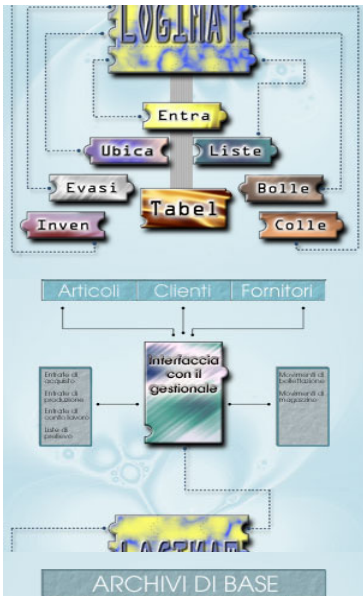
LOGIMAT

Entra

Ubica

Liste

Evasi

Bolle

Tabel

Inven

Colle

Articoli | Clienti | Fornitori

Interfaccia con il gestionale

Entrate di acquisto

Entrate di produzione

Entrate di conto lavoro

Liste di prelievo

Movimenti di bollettazione

Movimenti di magazzino

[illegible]

ARCHIVI DI BASE